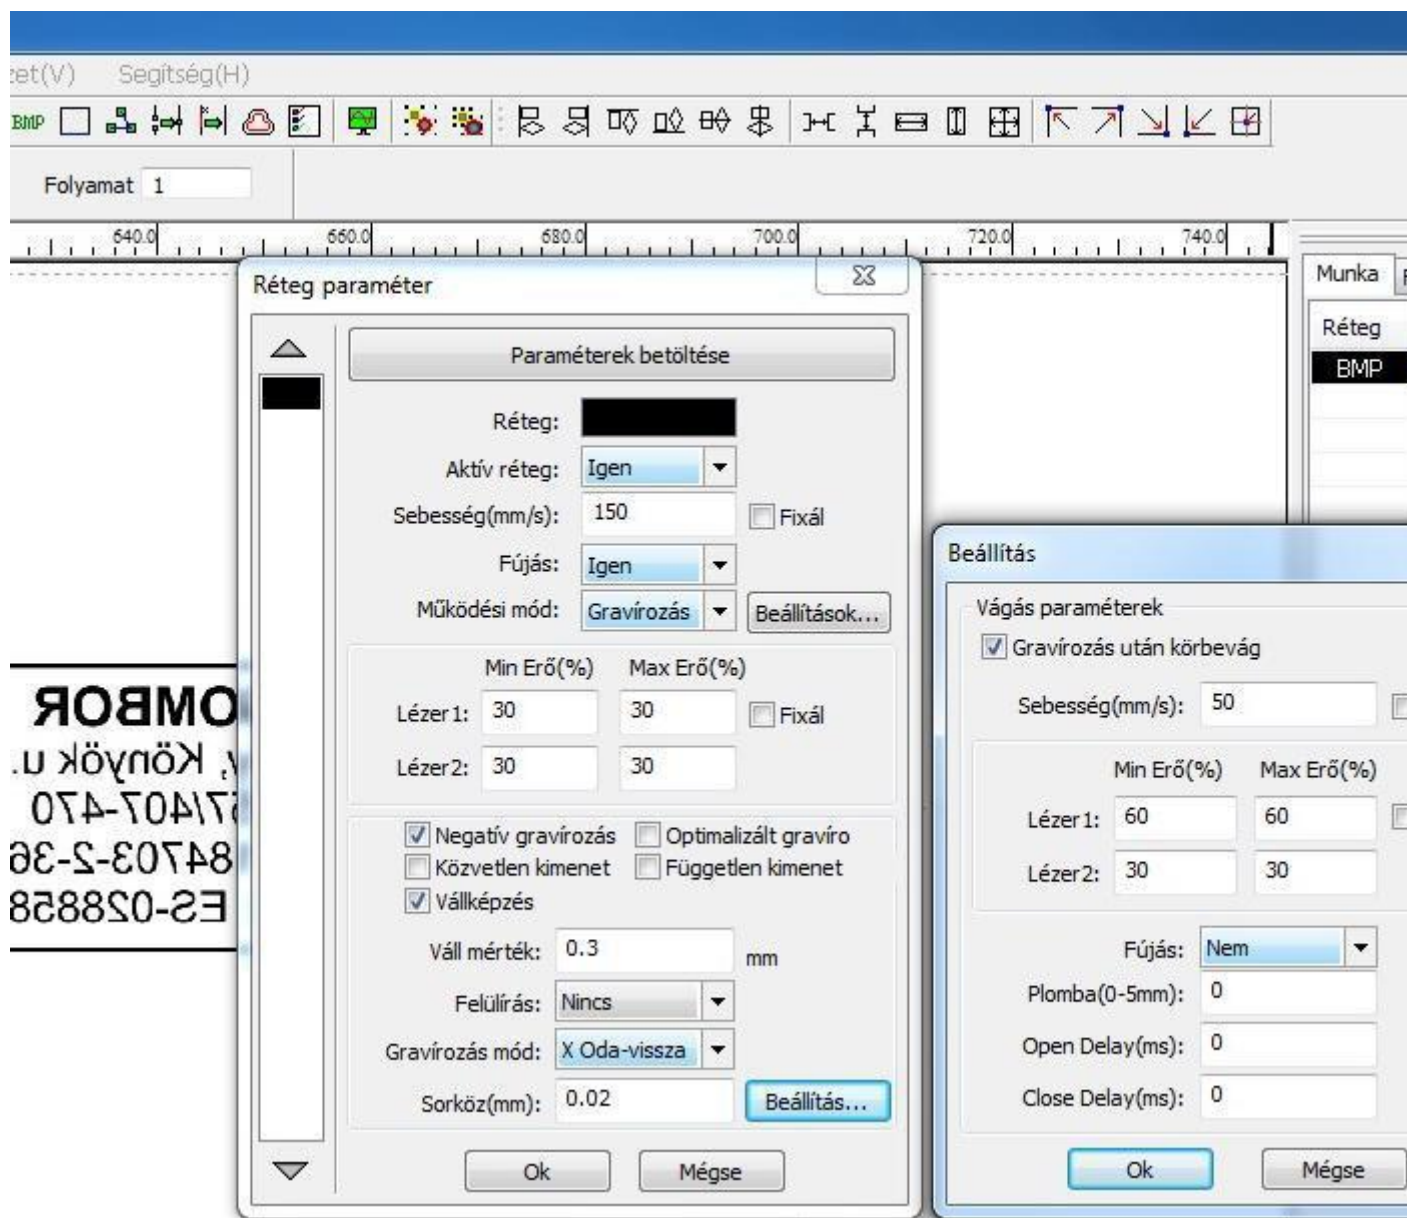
zet(V) Segítség(H)

BMP

Folyamat 1

640.0 660.0 680.0 700.0 720.0 740.0

Réteg paraméter

Paraméterek betöltése

Réteg:

Aktív réteg: Igen

Sebesség(mm/s): 150 Fixál

Fújás: Igen

Működési mód: Gravírozás Beállítások...

Min Erő(%) Max Erő(%)

Lézer1: 30 30 Fixál

Lézer2: 30 30

Negatív gravírozás Optimalizált graviro

Közvetlen kimenet Független kimenet

Vállképzés

Váll mérték: 0.3 mm

Felülírás: Nincs

Gravírozás mód: X Oda-vissza

Sorköz(mm): 0.02 Beállítás...

Ok Mégse

Munka

Réteg

BMP

OMBOR

, Könyök u.

57/407-470

84703-2-36

ES-028858

Beállítás

Vágás paraméterek

Gravírozás után körbevág

Sebesség(mm/s): 50

Min Erő(%) Max Erő(%)

Lézer1: 60 60

Lézer2: 30 30

Fújás: Nem

Plomba(0-5mm): 0

Open Delay(ms): 0

Close Delay(ms): 0

Ok Mégse